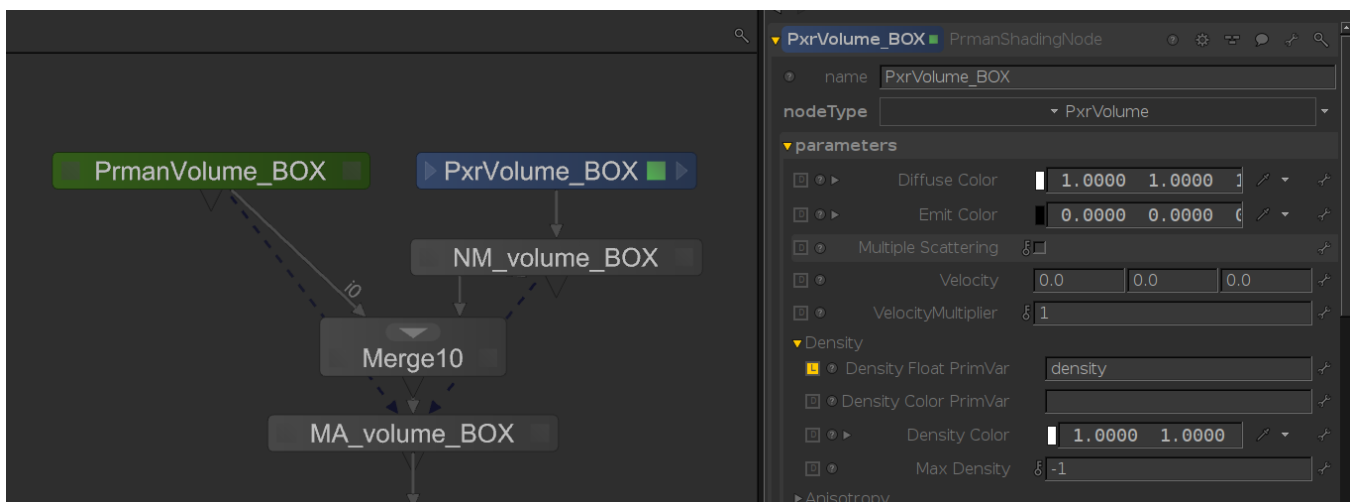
PrmanVolume_BOX

PxrVolume_BOX

NM_volume_BOX

i0

Merge10

MA_volume_BOX

PxrVolume_BOX PrmanShadingNode

name PxrVolume_BOX

nodeType PxrVolume

parameters

Diffuse Color 1.0000 1.0000 1

Emit Color 0.0000 0.0000 0

Multiple Scattering

Velocity 0.0 0.0 0.0

VelocityMultiplier 1

Density

Density Float PrimVar density

Density Color PrimVar

Density Color 1.0000 1.0000

Max Density -1

Anisotropy